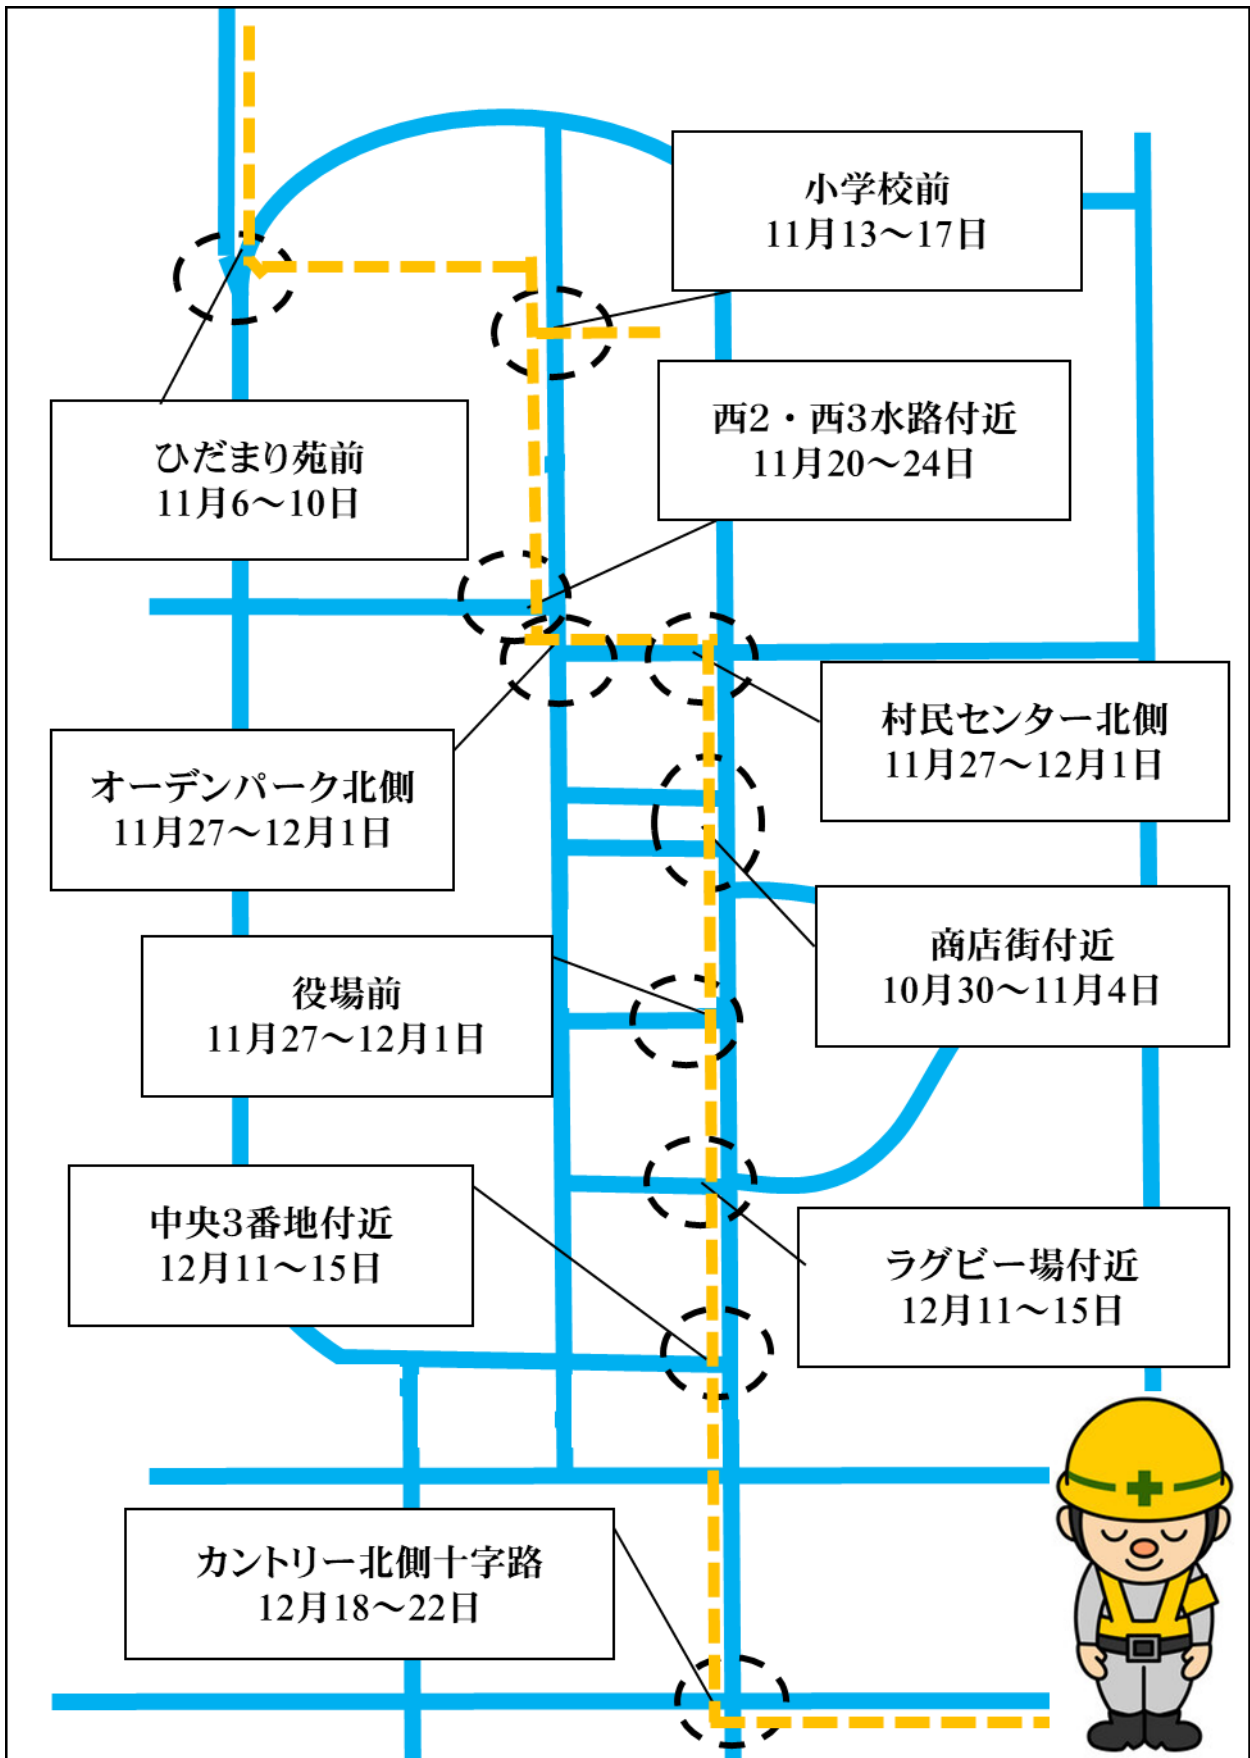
小学校前
11月13～17日

西2・西3水路付近
11月20～24日

ひだまり苑前
11月6～10日

村民センター北側
11月27～12月1日

オーデンパーク北側
11月27～12月1日

商店街付近
10月30～11月4日

役場前
11月27～12月1日

中央3番地付近
12月11～15日

ラグビー場付近
12月11～15日

カントリー北側十字路
12月18～22日